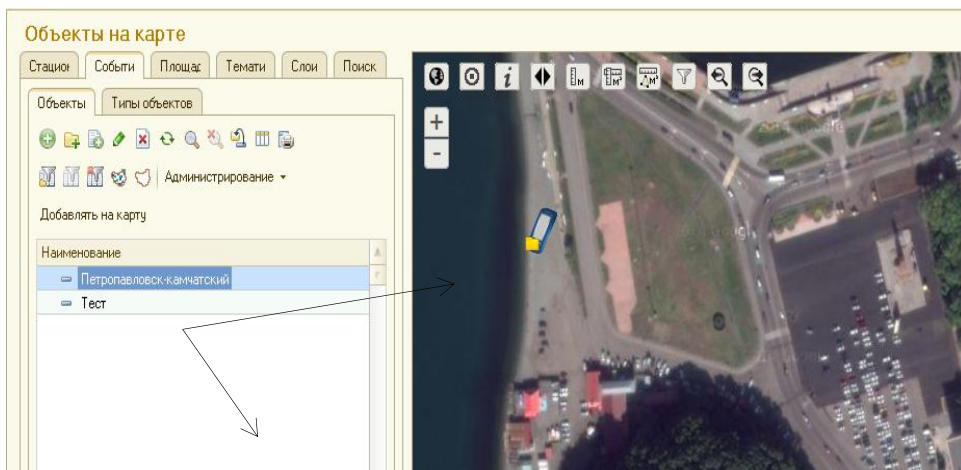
Объекты на карте

Стацио | Событи | Площад | Темати | Слои | Поиск

Объекты | Типы объектов

Администрирование ▾

Добавлять на карту

| Наименование |
|---|
| Петропавловск-камчатский |
| Тест |

i

+
-

© 2013 Google